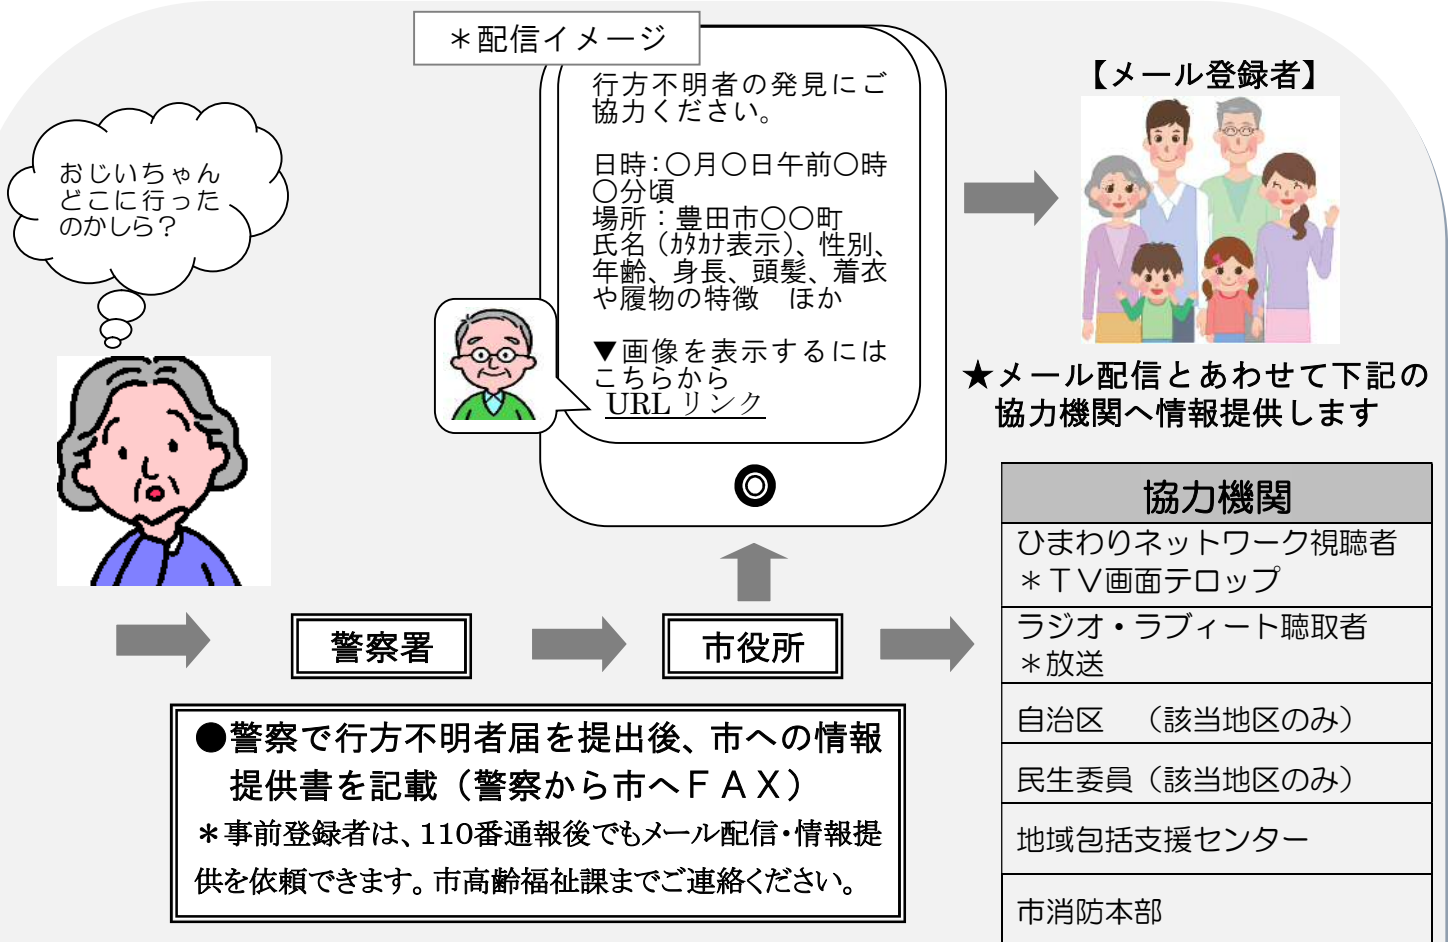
＊配信イメージ

おじいちゃん
どこに行った
のかしら？

行方不明者の発見にご協力ください。

日時：○月○日午前○時○分頃
場所：豊田市○○町
氏名（カタカナ表示）、性別、年齢、身長、頭髪、着衣や履物の特徴　ほか

▼画像を表示するには
こちらから
URL リンク

【メール登録者】

★メール配信とあわせて下記の協力機関へ情報提供します

| 協力機関 |
|---|
| ひまわりネットワーク視聴者 ＊ＴＶ画面テロップ |
| ラジオ・ラブィート聴取者 ＊放送 |
| 自治区　（該当地区のみ） |
| 民生委員（該当地区のみ） |
| 地域包括支援センター |
| 市消防本部 |

警察署

市役所

●警察で行方不明者届を提出後、市への情報提供書を記載（警察から市へＦＡＸ）
＊事前登録者は、110番通報後でもメール配信・情報提供を依頼できます。市高齢福祉課までご連絡ください。